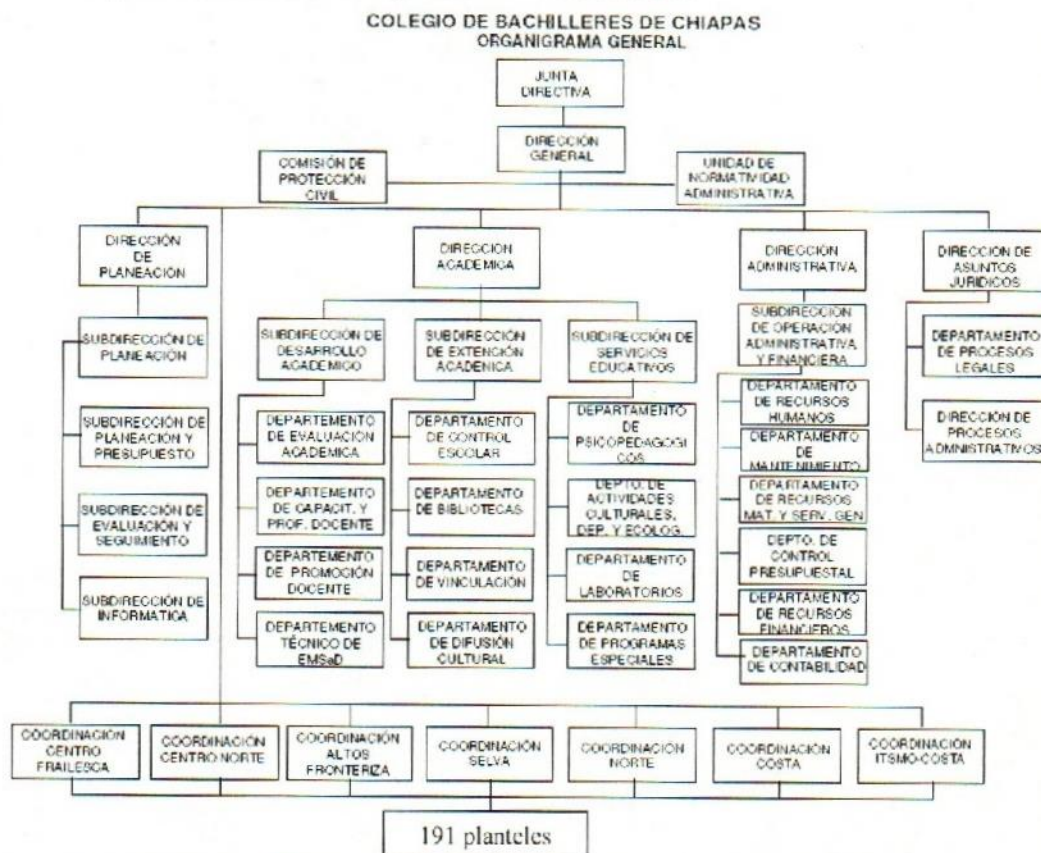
COLEGIO DE BACHILLERES DE CHIAPAS
ORGANIGRAMA GENERAL

JUNTA DIRECTIVA

DIRECCIÓN GENERAL

COMISIÓN DE PROTECCIÓN CIVIL

UNIDAD DE NORMATIVIDAD ADMINISTRATIVA

DIRECCIÓN DE PLANEACIÓN

SUBDIRECCIÓN DE PLANEACIÓN

SUBDIRECCIÓN DE PLANEACIÓN Y PRESUPUESTO

SUBDIRECCIÓN DE EVALUACIÓN Y SEGUIMIENTO

SUBDIRECCIÓN DE INFORMATICA

DIRECCION ACADEMICA

SUBDIRECCIÓN DE DESARROLLO ACADEMICO

DEPARTEMENTO DE EVALUACIÓN ACADEMICA

DEPARTEMENTO DE CAPACIT. Y PROF. DOCENTE

DEPARTEMENTO DE PROMOCIÓN DOCENTE

DEPARTEMENTO TÉCNICO DE EMSaD

SUBDIRECCIÓN DE EXTENCIÓN ACADEMICA

DEPARTAMENTO DE CONTROL ESCOLAR

DEPARTAMENTO DE BIBLIOTECAS

DEPARTAMENTO DE VINCULACIÓN

DEPARTAMENTO DE DIFUSIÓN CULTURAL

SUBDIRECCIÓN DE SERVICIOS EDUCATIVOS

DEPARTAMENTO DE PSICOPEDAGOGI COS

DEPTO. DE ACTIVIDADES CULTURALES, DEP. Y ECOLOG.

DEPARTAMENTO DE LABORATORIOS

DEPARTAMENTO DE PROGRAMAS ESPECIALES

DIRECCIÓN ADMINISTRATIVA

SUBDIRECCIÓN DE OPERACIÓN ADMINISTRATIVA Y FINANCIERA

DEPARTAMENTO DE RECURSOS HUMANOS

DEPARTAMENTO DE MANTENIMIENTO

DEPARTAMENTO DE RECURSOS MAT. Y SERV. GEN

DEPTO. DE CONTROL PRESUPUESTAL

DEPARTAMENTO DE RECURSOS FINANCIEROS

DEPARTAMENTO DE CONTABILIDAD

DIRECCION DE ASUNTOS JURIDICOS

DEPARTAMENTO DE PROCESOS LEGALES

DIRECCIÓN DE PROCESOS ADMINISTRATIVOS

COORDINACIÓN CENTRO FRAILESCA

COORDINACIÓN CENTRO NORTE

COORDINACIÓN ALTOS FRONTERIZA

COORDINACIÓN SELVA

COORDINACIÓN NORTE

COORDINACIÓN COSTA

COORDINACIÓN ITSMO-COSTA

191 planteles